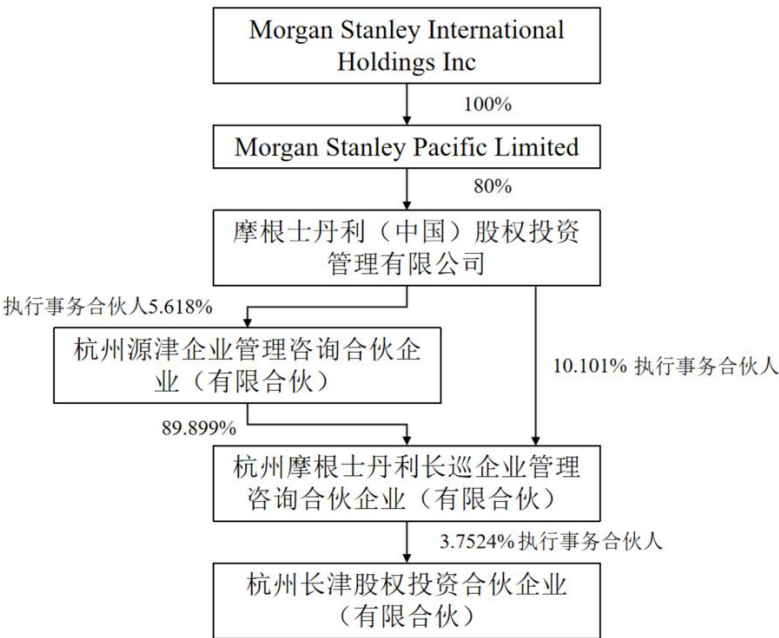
Morgan Stanley International Holdings Inc

100%

Morgan Stanley Pacific Limited

80%

摩根士丹利（中国）股权投资管理有限公司

执行事务合伙人5.618%

杭州源津企业管理咨询合伙企业（有限合伙）

10.101% 执行事务合伙人

89.899%

杭州摩根士丹利长巡企业管理咨询合伙企业（有限合伙）

3.7524%执行事务合伙人

杭州长津股权投资合伙企业（有限合伙）